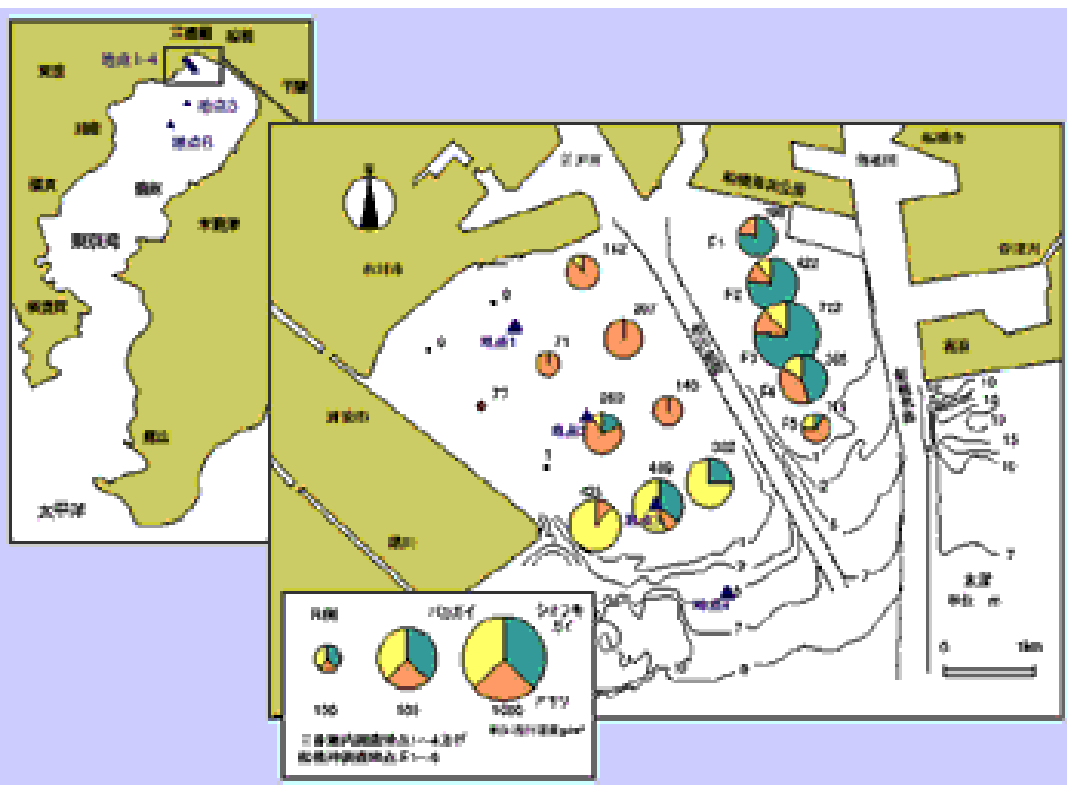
三番瀬
船橋
地点1-4
地点3
地点6
東京
千葉
横浜
館山
木更津
横須賀
富津
東京湾
太平洋

江戸川
船橋海浜公園
船橋市
市川市
習志野市
浦安市
地点1
地点2
地点4
地点5
F1
F2
F3
F4
F5
F6
0
9
77
1
71
162
207
145
260
302
439
463
421
712
305
161
10
13
15
10
7
5
5
7
8
水深
単位 m
0
1km
凡例
バカガイ
シオフキガイ
アサリ
100
500
1000
単位:湿重量g/m²
三番瀬内調査地点1〜4及び
船橋沖調査地点F1〜6